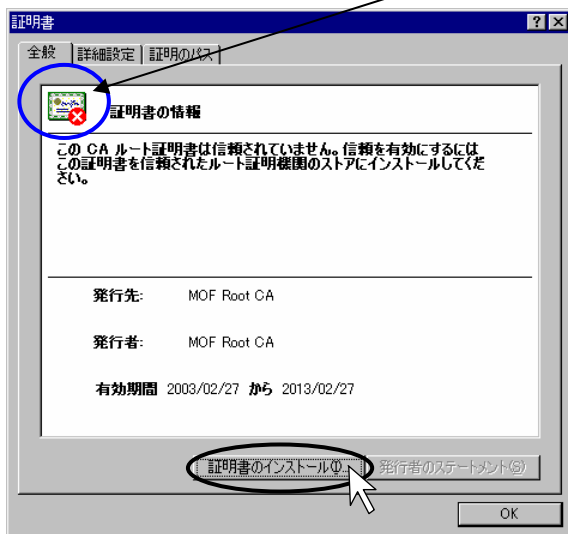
証明書

? X

全般 | 詳細設定 | 証明のパス

証明書の情報

この CA ルート証明書は信頼されていません。信頼を有効にするにはこの証明書を信頼されたルート証明機関のストアにインストールしてください。

発行先: MOF Root CA

発行者: MOF Root CA

有効期間 2003/02/27 から 2013/02/27

証明書のインストール(I)...

発行者のステートメント(S)

OK